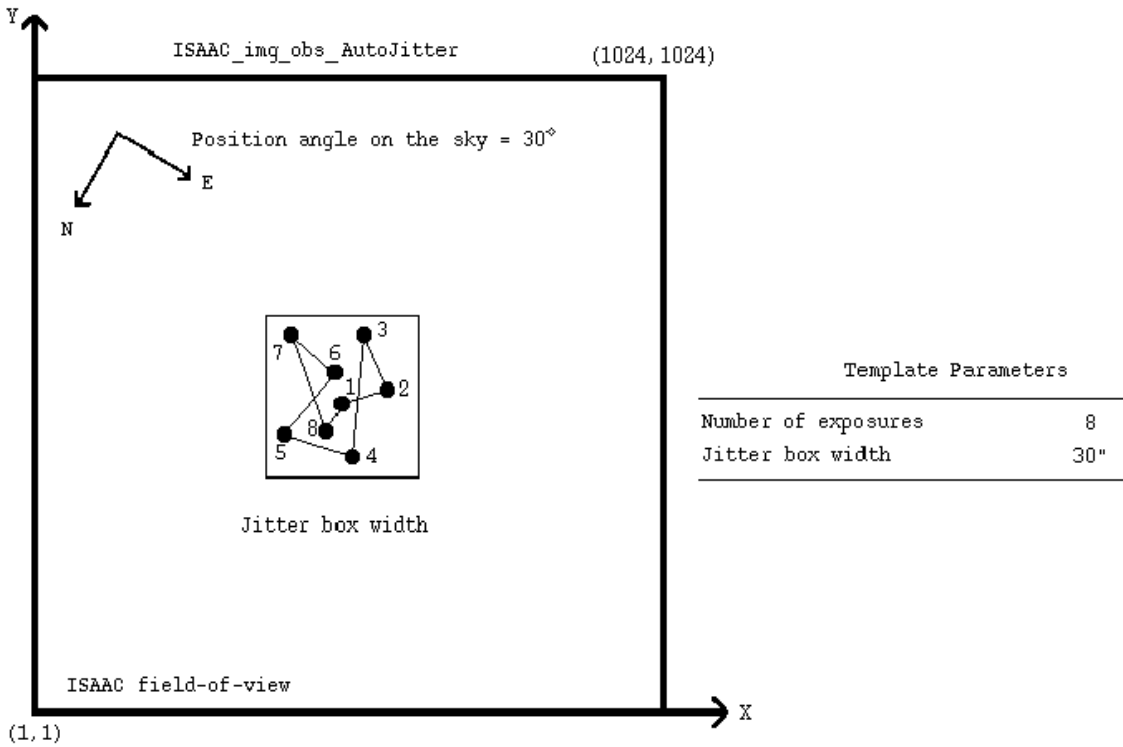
Y

ISAAC_img_obs_AutoJitter

(1024, 1024)

Position angle on the sky = 30°

E

N

7
6
3
1
2
8
5
4

Jitter box width

Template Parameters

| | |
|---|---|
| Number of exposures | 8 |
| Jitter box width | 30" |

ISAAC field-of-view

(1, 1)

X